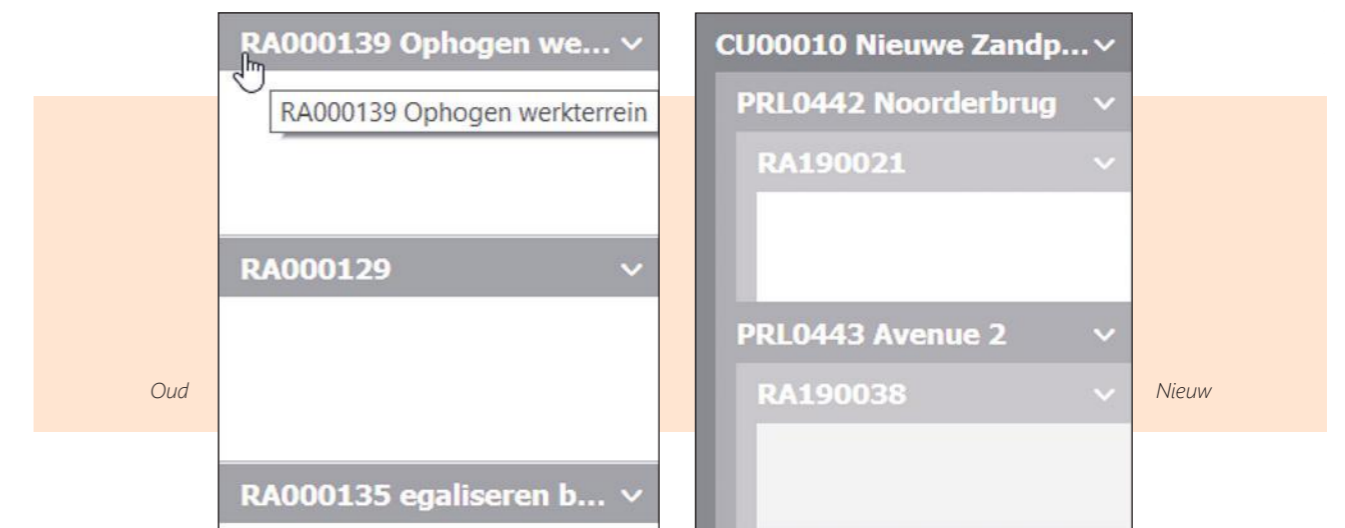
RA000139 Ophogen we... ∨

RA000139 Ophogen werkterrein

RA000129 ∨

Oud

RA000135 egaliseren b... ∨

CU00010 Nieuwe Zandp... ∨

PRL0442 Noorderbrug ∨

RA190021 ∨

PRL0443 Avenue 2 ∨

RA190038 ∨

Nieuw